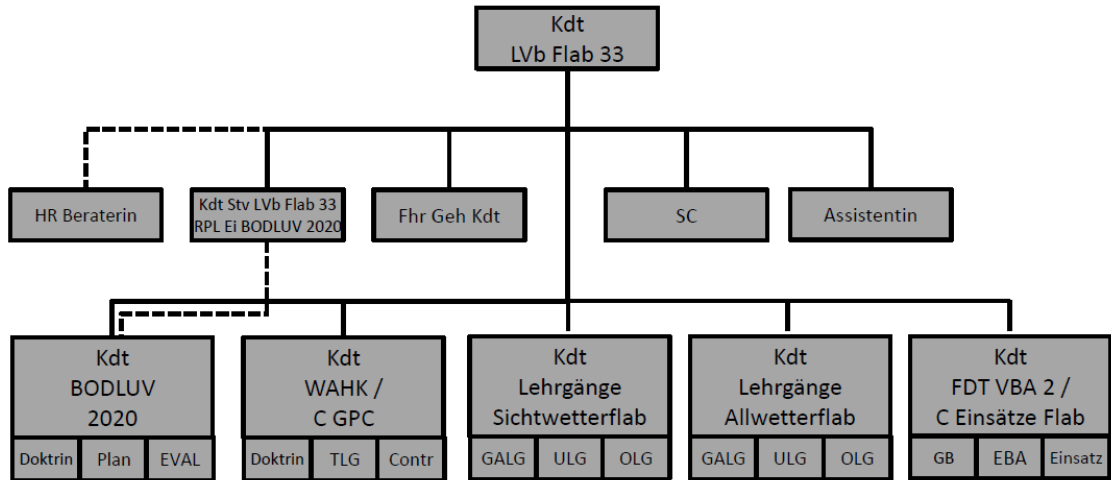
Kdt
LVb Flab 33

HR Beraterin

Kdt Stv LVb Flab 33
RPL Ei BODLUV 2020

Fhr Geh Kdt

SC

Assistentin

Kdt
BODLUV
2020

Doktrin | Plan | EVAL

Kdt
WAHK /
C GPC

Doktrin | TLG | Contr

Kdt
Lehrgänge
Sichtwetterflab

GALG | ULG | OLG

Kdt
Lehrgänge
Allwetterflab

GALG | ULG | OLG

Kdt
FDT VBA 2 /
C Einsätze Flab

GB | EBA | Einsatz